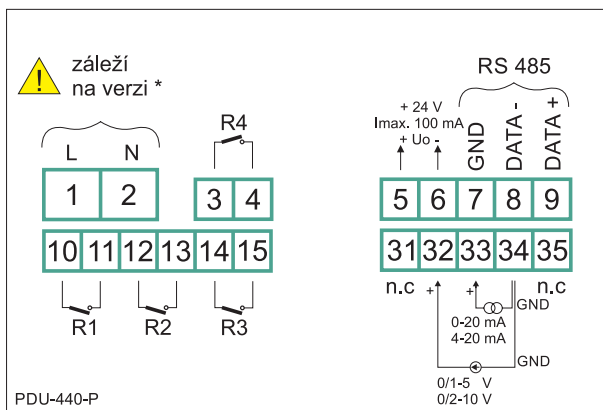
záleží na verzi *

L N

1 2

R4

3 4

RS 485

+ 24 V
Imax. 100 mA
+ Uo -

GND DATA - DATA +

5 6 7 8 9

10 11 12 13 14 15

31 32 33 34 35

n.c + + GND n.c

R1 R2 R3

0-20 mA
4-20 mA

GND

0/1-5 V
0/2-10 V

PDU-440-P